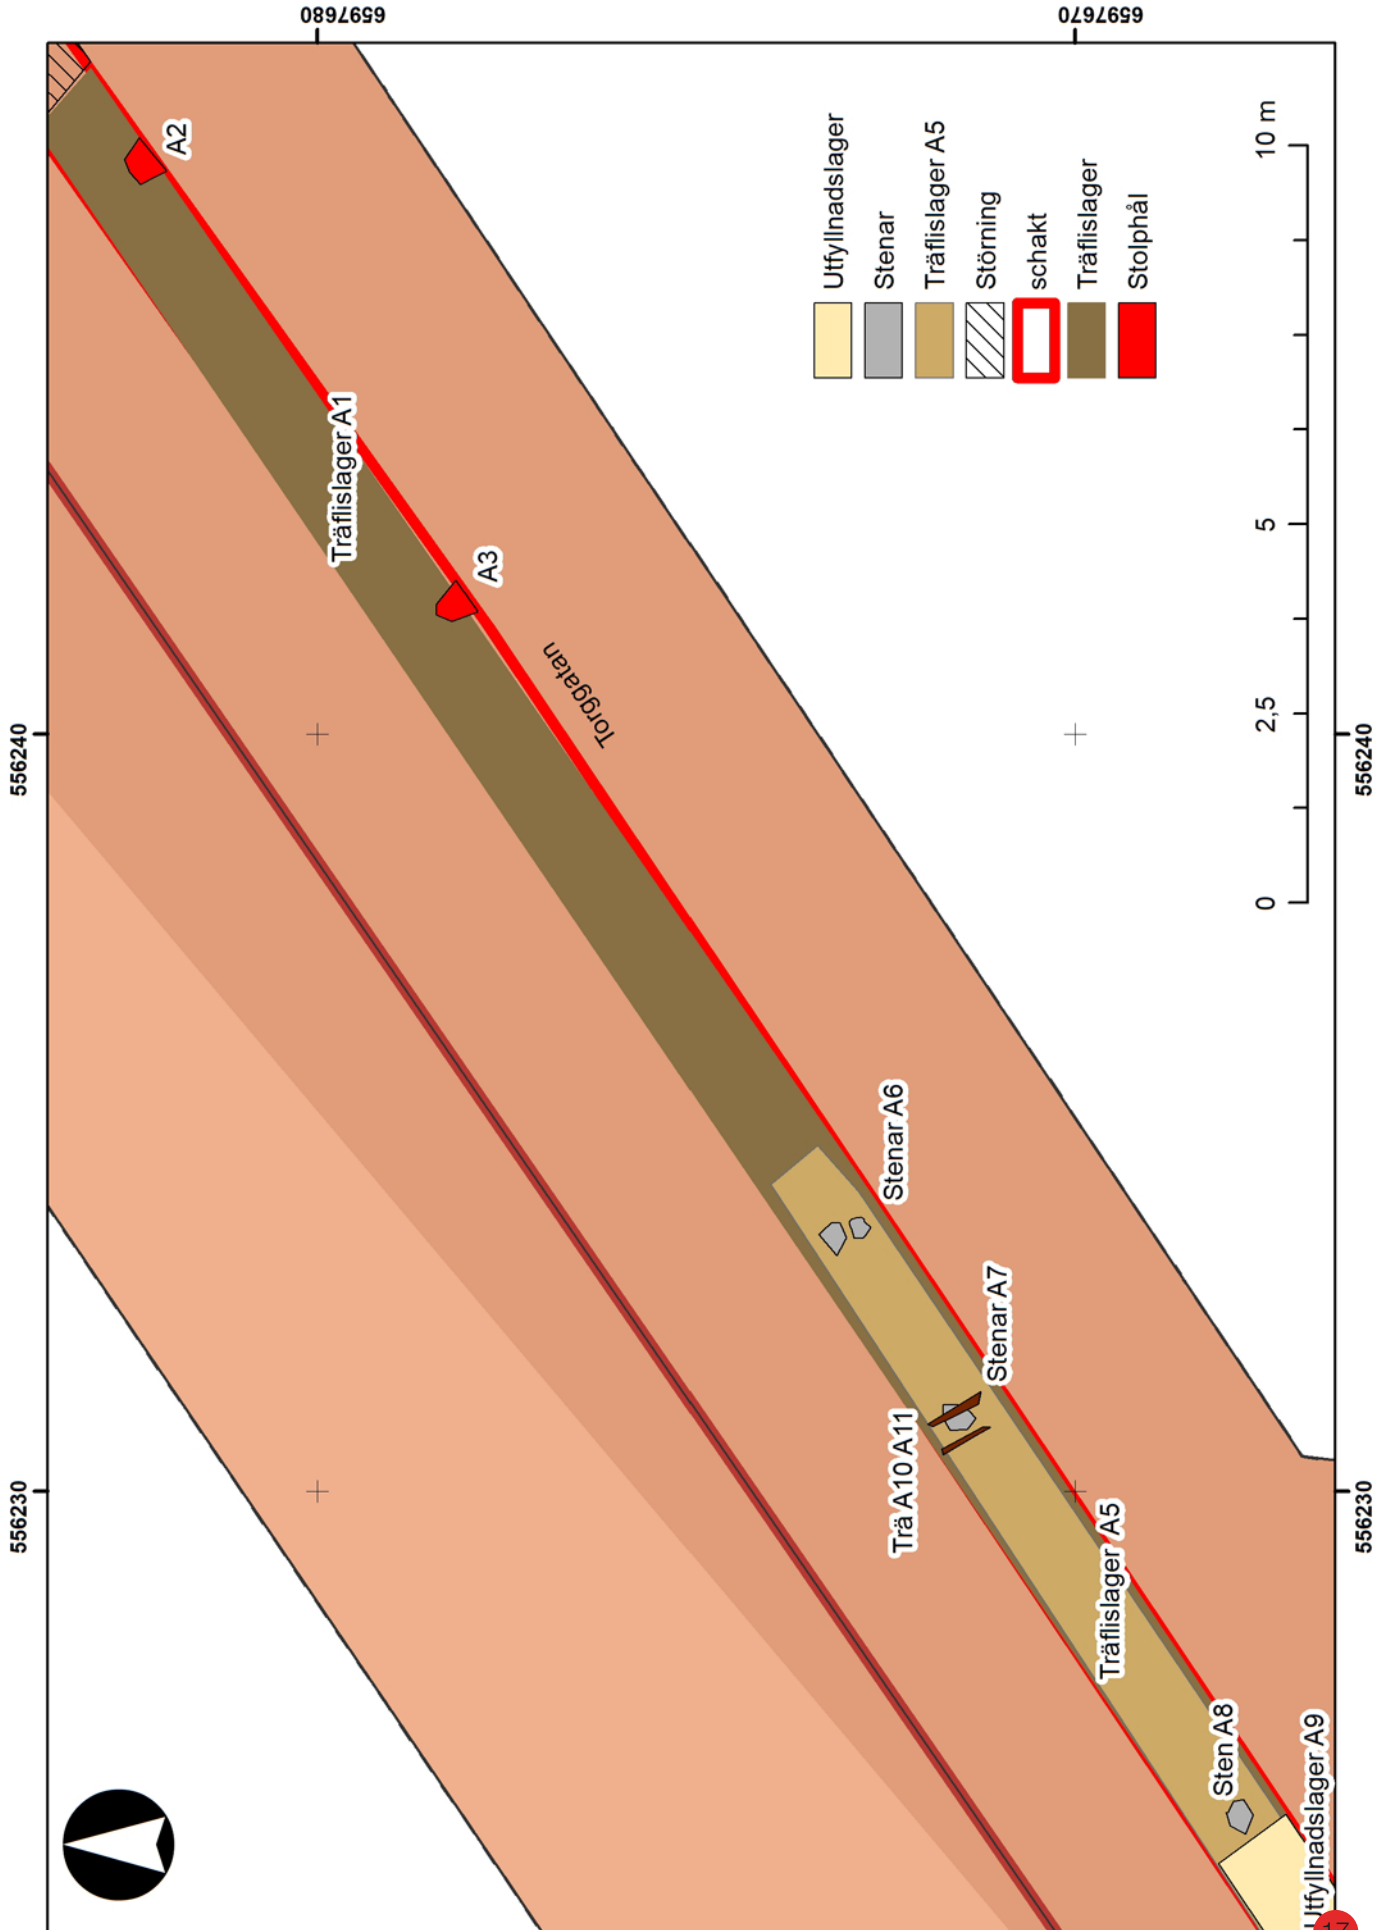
6597680
6597670
A2
Träflislager A1
A3
Torggatan
Utfyllnadslager
Stenar
Träflislager A5
Störning
schakt
Träflislager
Stolphål
10 m
5
2,5
0
556240
556240
556230
556230
Stenar A6
Stenar A7
Trä A10 A11
Träflislager A5
Sten A8
Utfyllnadslager A9